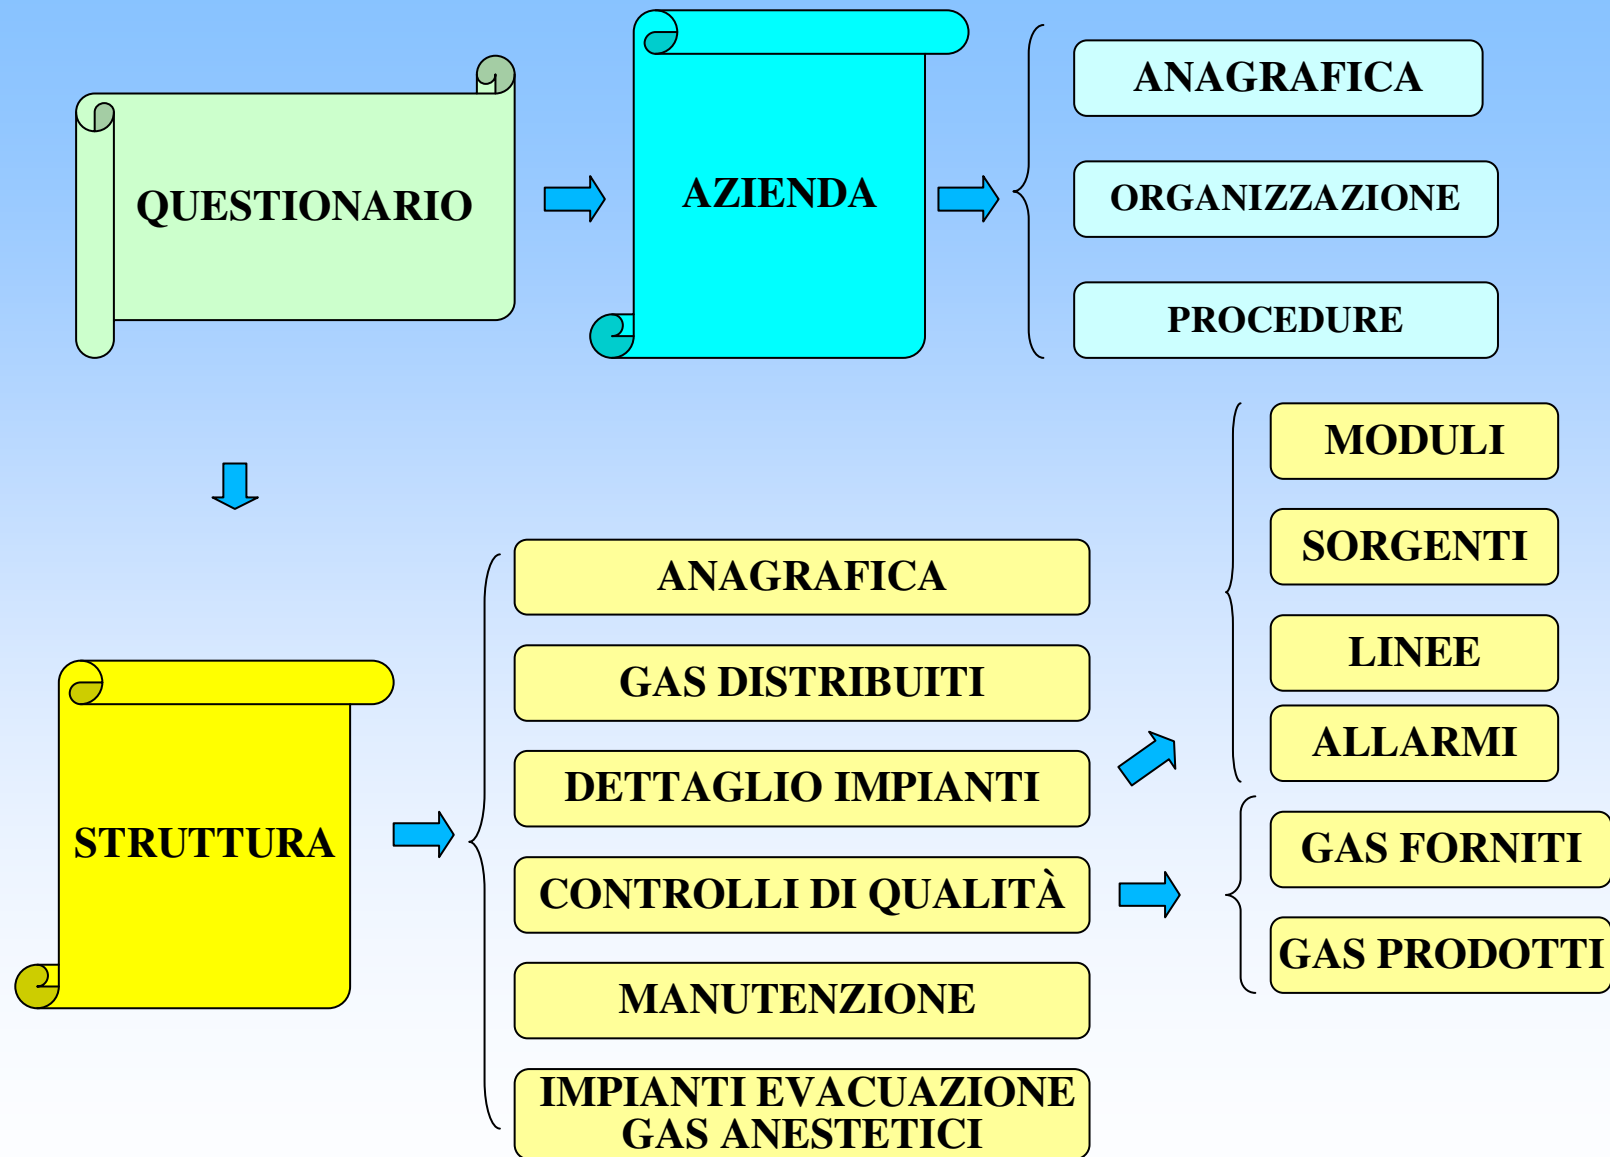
QUESTIONARIO

AZIENDA

ANAGRAFICA

ORGANIZZAZIONE

PROCEDURE

MODULI

SORGENTI

LINEE

ALLARMI

STRUTTURA

ANAGRAFICA

GAS DISTRIBUITI

DETTAGLIO IMPIANTI

CONTROLLI DI QUALITÀ

MANUTENZIONE

IMPIANTI EVACUAZIONE GAS ANESTETICI

GAS FORNITI

GAS PRODOTTI